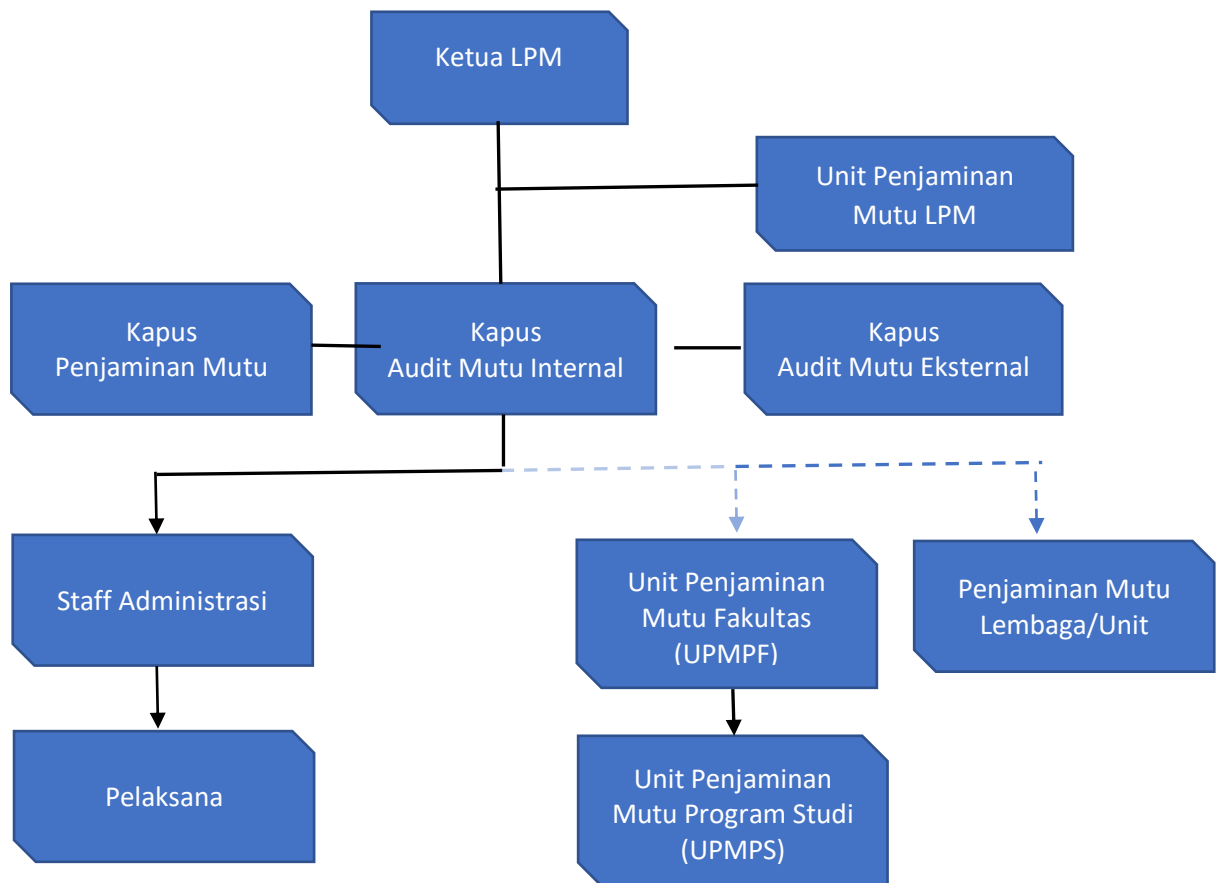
Ketua LPM

Unit Penjaminan Mutu LPM

Kapus Penjaminan Mutu

Kapus Audit Mutu Internal

Kapus Audit Mutu Eksternal

Staff Administrasi

Unit Penjaminan Mutu Fakultas (UPMPF)

Penjaminan Mutu Lembaga/Unit

Pelaksana

Unit Penjaminan Mutu Program Studi (UPMPS)